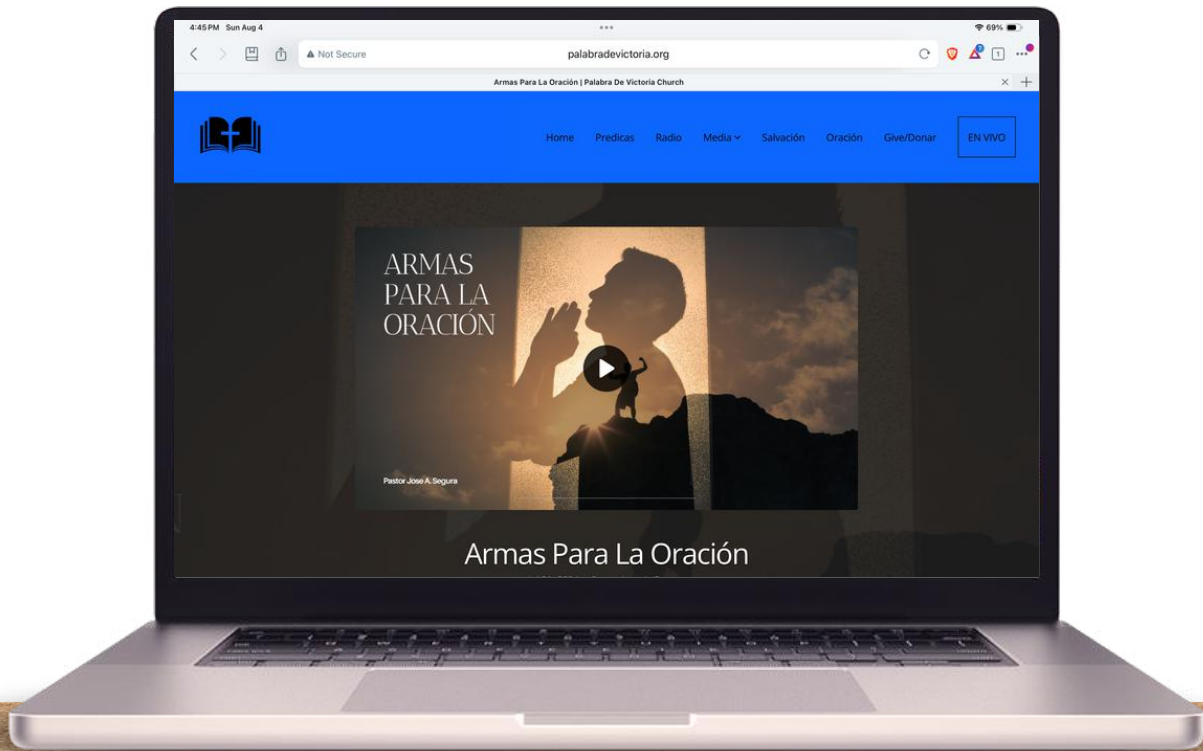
4:45 PM Sun Aug 4

69%

Not Secure

palabradevictoria.org

1

Armas Para La Oración | Palabra De Victoria Church

Home Predicas Radio Media Salvación Oración Give/Donar EN VIVO

ARMAS PARA LA ORACIÓN

Pastor Jose A. Segura

Armas Para La Oración

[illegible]